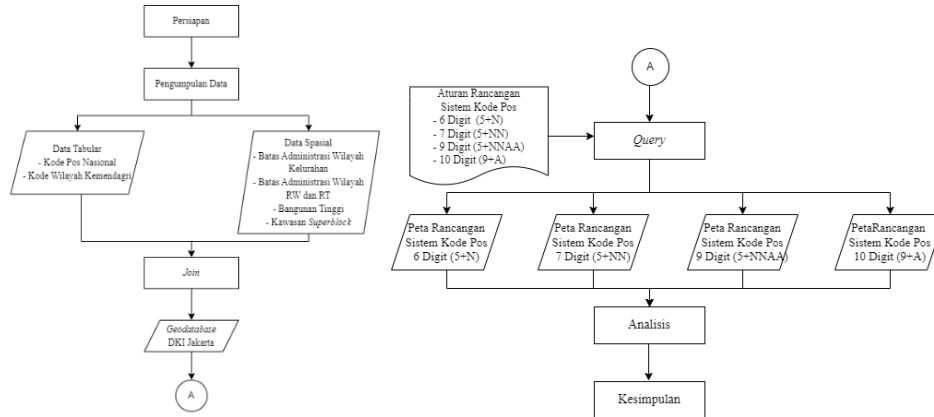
Persiapan

Pengumpulan Data

Data Tabular
- Kode Pos Nasional
- Kode Wilayah Kemendagri

Data Spasial
- Batas Administrasi Wilayah Kelurahan
- Batas Administrasi Wilayah RW dan RT
- Bangunan Tinggi
- Kawasan *Superblock*

*Join*

*Geodatabase*
DKI Jakarta

A

A

Aturan Rancangan Sistem Kode Pos
- 6 Digit (5+N)
- 7 Digit (5+NN)
- 9 Digit (5+NNAA)
- 10 Digit (9+A)

*Query*

Peta Rancangan Sistem Kode Pos 6 Digit (5+N)

Peta Rancangan Sistem Kode Pos 7 Digit (5+NN)

Peta Rancangan Sistem Kode Pos 9 Digit (5+NNAA)

PetaRancangan Sistem Kode Pos 10 Digit (9+A)

Analisis

Kesimpulan